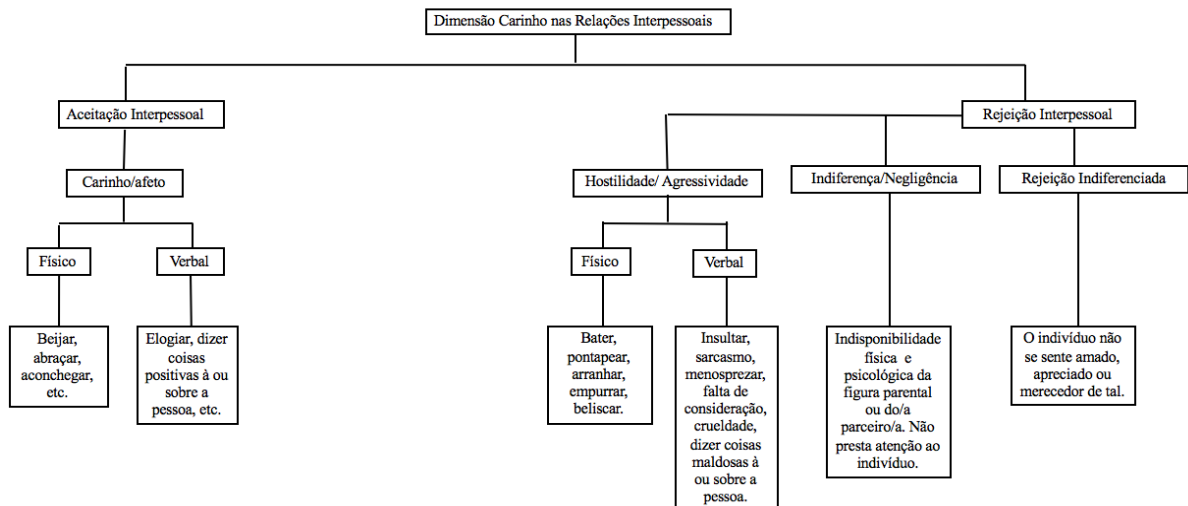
Dimensão Carinho nas Relações Interpessoais

Aceitação Interpessoal

Carinho/afeto

Físico

Beijar, abraçar, aconchegar, etc.

Verbal

Elogiar, dizer coisas positivas à ou sobre a pessoa, etc.

Rejeição Interpessoal

Hostilidade/ Agressividade

Físico

Bater, pontapear, arranhar, empurrar, beliscar.

Verbal

Insultar, sarcasmo, menosprezar, falta de consideração, crueldade, dizer coisas maldosas à ou sobre a pessoa.

Indiferença/Negligência

Indisponibilidade física e psicológica da figura parental ou do/a parceiro/a. Não presta atenção ao indivíduo.

Rejeição Indiferenciada

O indivíduo não se sente amado, apreciado ou merecedor de tal.